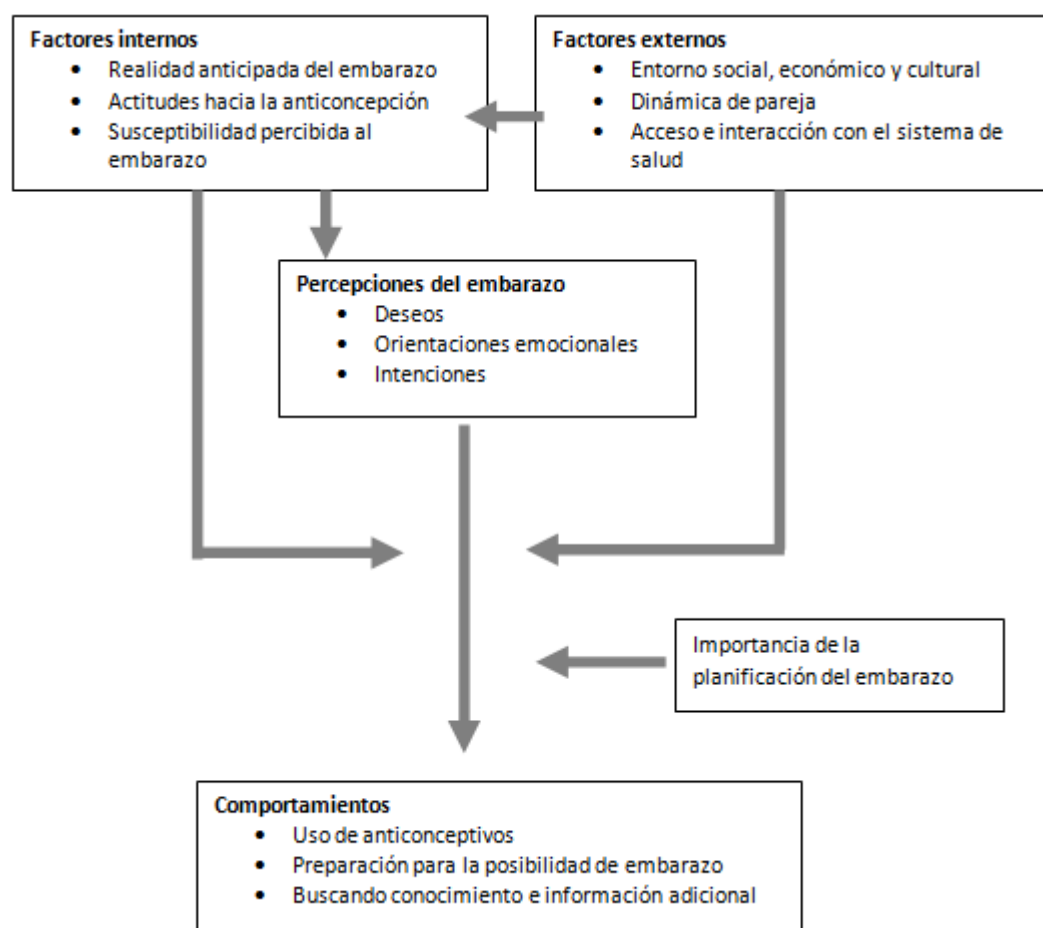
**Factores internos**
- Realidad anticipada del embarazo
- Actitudes hacia la anticoncepción
- Susceptibilidad percibida al embarazo

**Factores externos**
- Entorno social, económico y cultural
- Dinámica de pareja
- Acceso e interacción con el sistema de salud

**Percepciones del embarazo**
- Deseos
- Orientaciones emocionales
- Intenciones

Importancia de la planificación del embarazo

**Comportamientos**
- Uso de anticonceptivos
- Preparación para la posibilidad de embarazo
- Buscando conocimiento e información adicional